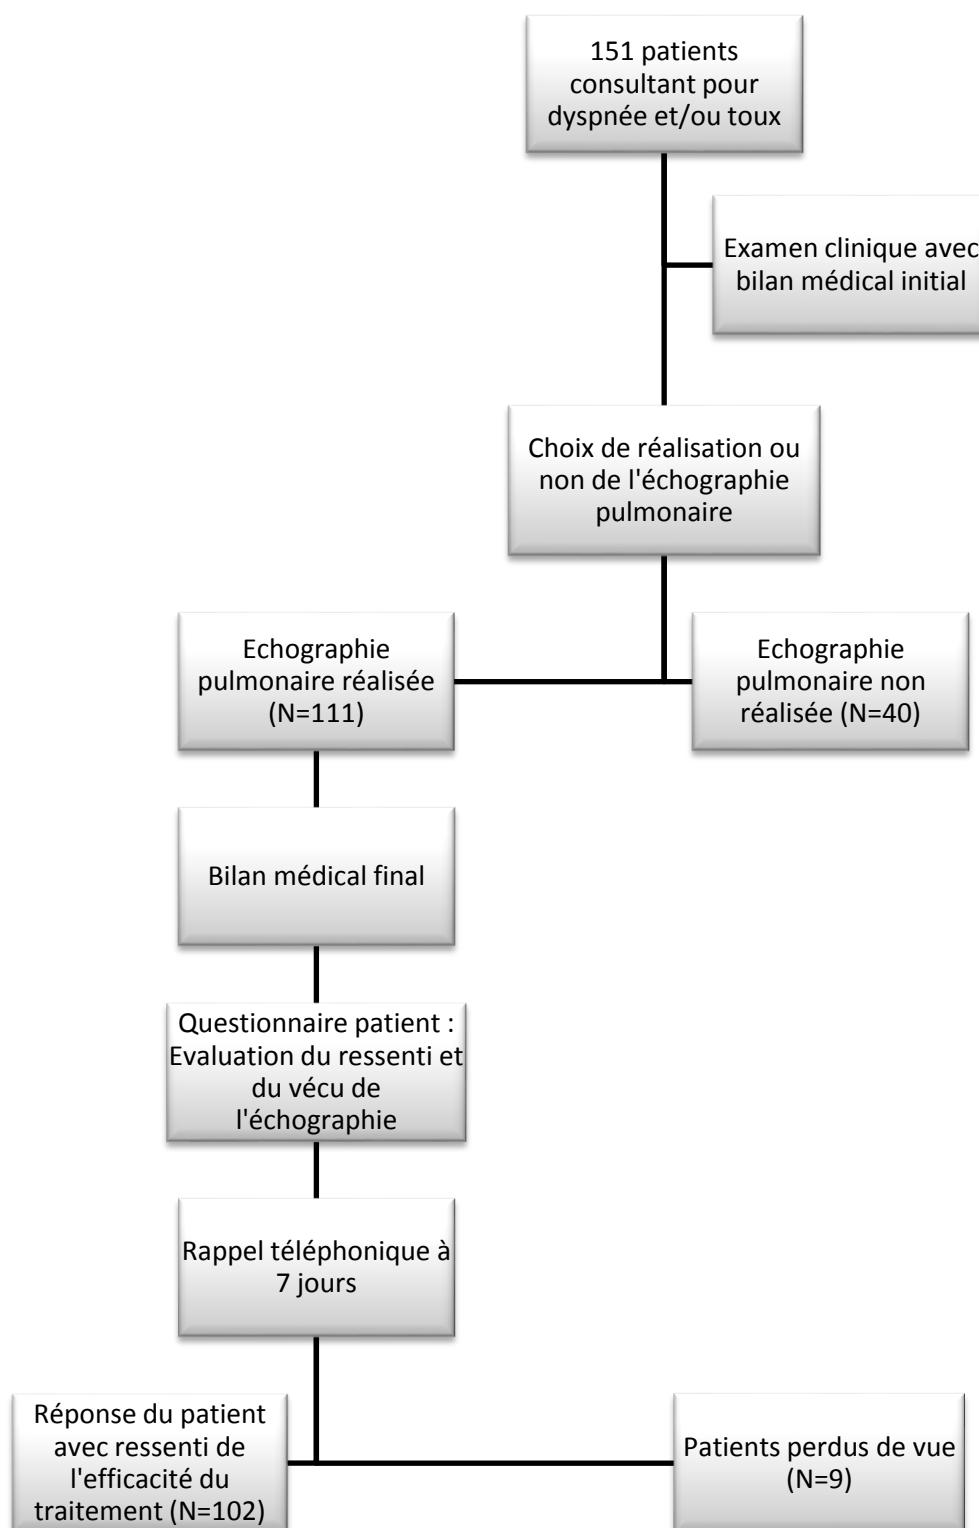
151 patients consultant pour dyspnée et/ou toux

Examen clinique avec bilan médical initial

Choix de réalisation ou non de l'échographie pulmonaire

Echographie pulmonaire réalisée (N=111)

Echographie pulmonaire non réalisée (N=40)

Bilan médical final

Questionnaire patient : Evaluation du ressenti et du vécu de l'échographie

Rappel téléphonique à 7 jours

Réponse du patient avec ressenti de l'efficacité du traitement (N=102)

Patients perdus de vue (N=9)